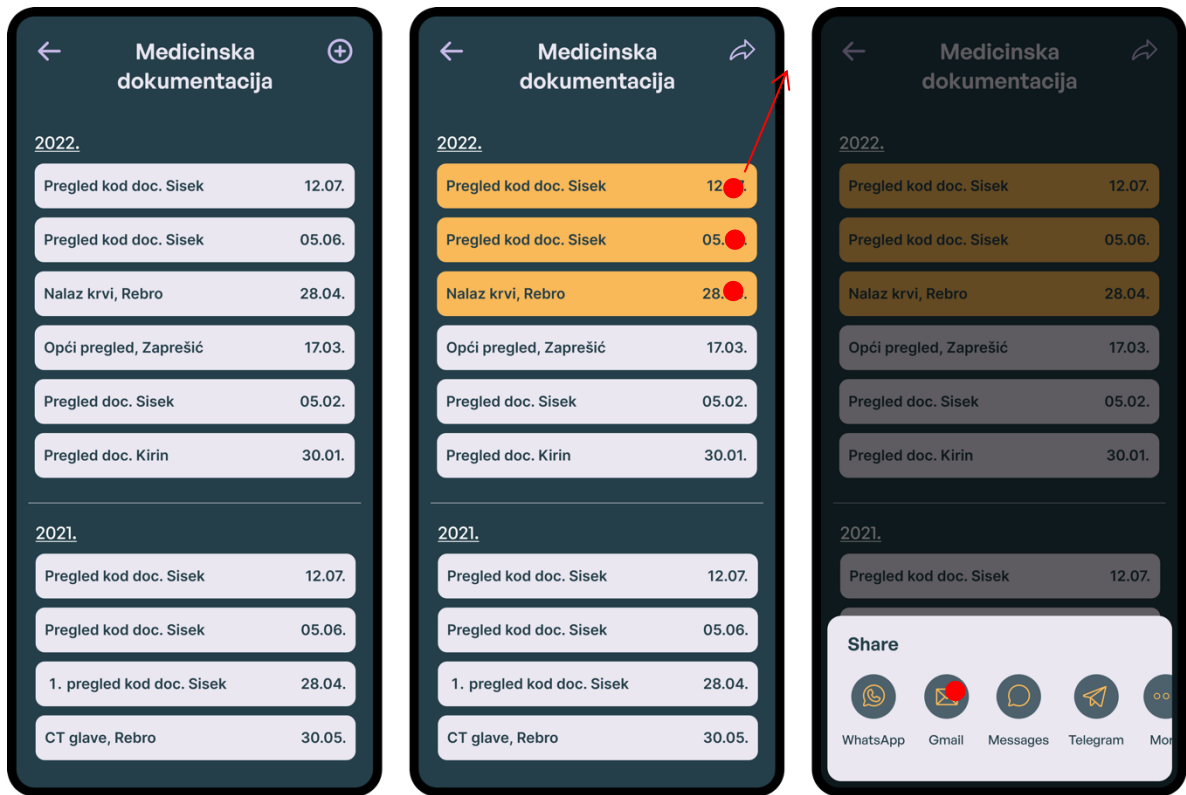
Medicinska dokumentacija

2022.

Pregled kod doc. Sisek 12.07.

Pregled kod doc. Sisek 05.06.

Nalaz krvi, Rebro 28.04.

Opći pregled, Zaprešić 17.03.

Pregled doc. Sisek 05.02.

Pregled doc. Kirin 30.01.

2021.

Pregled kod doc. Sisek 12.07.

Pregled kod doc. Sisek 05.06.

1. pregled kod doc. Sisek 28.04.

CT glave, Rebro 30.05.

Medicinska dokumentacija

2022.

Pregled kod doc. Sisek 12.

Pregled kod doc. Sisek 05.

Nalaz krvi, Rebro 28.

Opći pregled, Zaprešić 17.03.

Pregled doc. Sisek 05.02.

Pregled doc. Kirin 30.01.

2021.

Pregled kod doc. Sisek 12.07.

Pregled kod doc. Sisek 05.06.

1. pregled kod doc. Sisek 28.04.

CT glave, Rebro 30.05.

Medicinska dokumentacija

2022.

Pregled kod doc. Sisek 12.07.

Pregled kod doc. Sisek 05.06.

Nalaz krvi, Rebro 28.04.

Opći pregled, Zaprešić 17.03.

Pregled doc. Sisek 05.02.

Pregled doc. Kirin 30.01.

2021.

Pregled kod doc. Sisek 12.07.

Share

WhatsApp Gmail Messages Telegram Mo